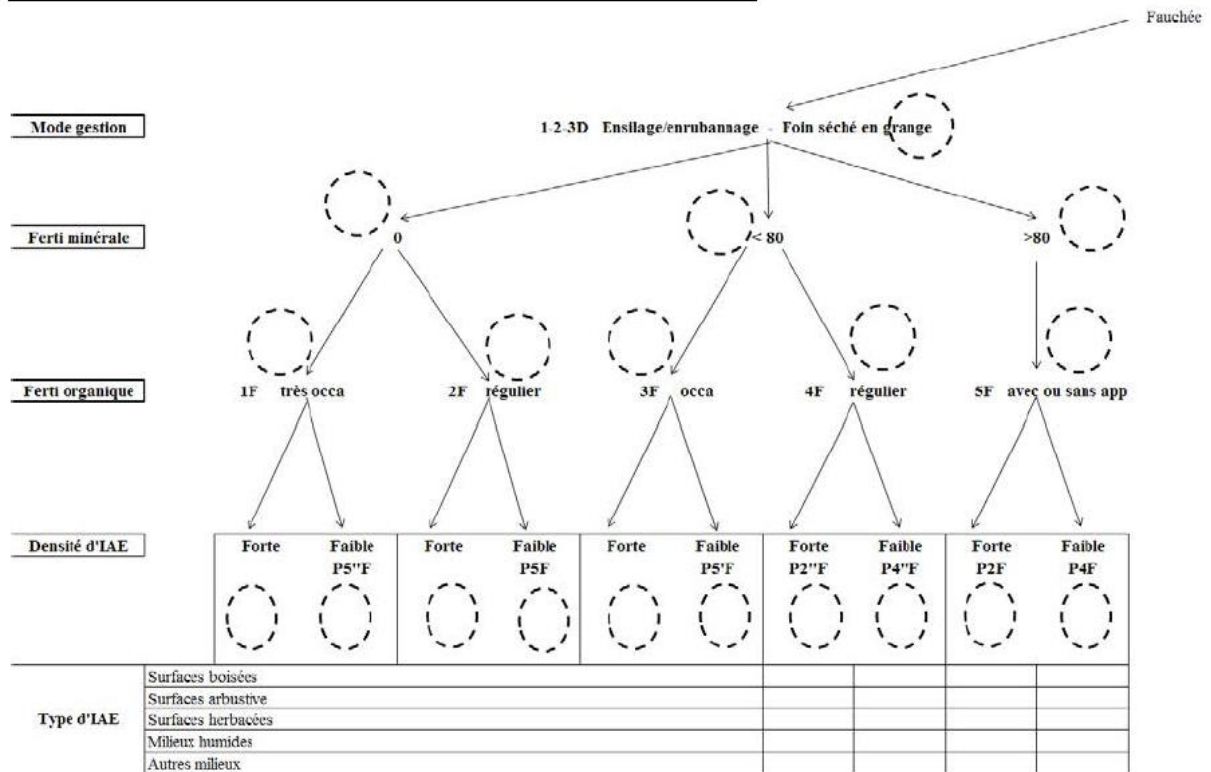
Fauchée

Mode gestion

1-2-3D Ensilage/enrubannage - Foin séché en grange

Ferti minérale

0

< 80

>80

Ferti organique

1F très occa

2F régulier

3F occa

4F régulier

5F avec ou sans app

Densité d'IAE

| Forte | Faible P5''F | Forte | Faible P5F | Forte | Faible P5'F | Forte P2''F | Faible P4''F | Forte P2F | Faible P4F |
|---|---|---|---|---|---|---|---|---|---|

| Type d'IAE | | | | | |
|---|---|---|---|---|---|
| | Surfaces boisées | | | | |
| | Surfaces arbustive | | | | |
| | Surfaces herbacées | | | | |
| | Milieux humides | | | | |
| | Autres milieux | | | | |